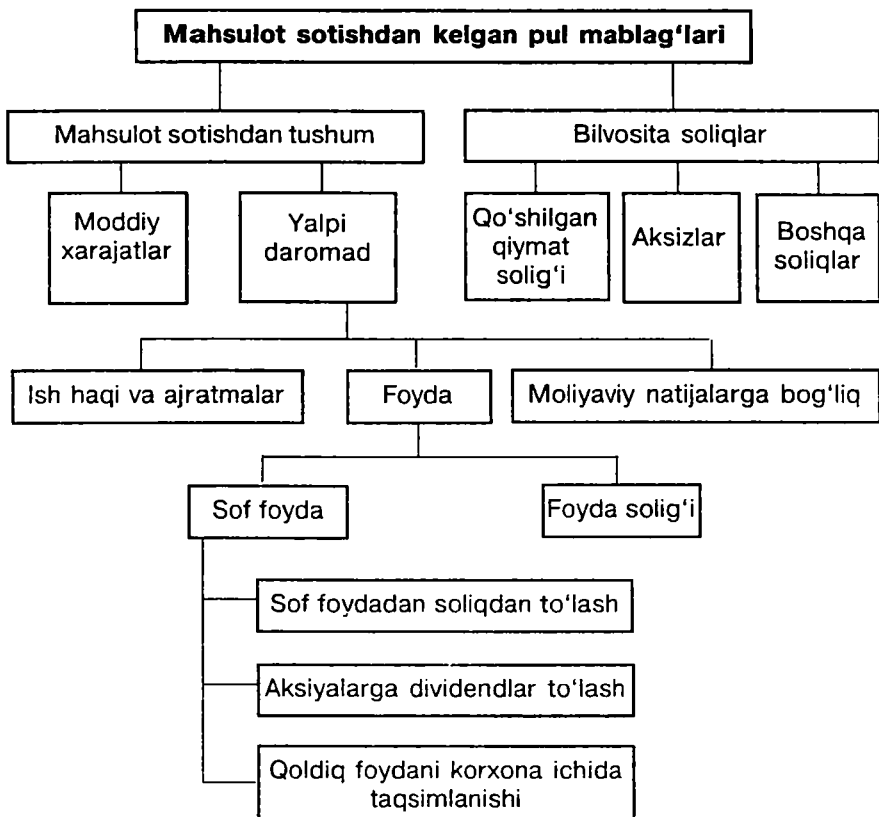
**Mahsulot sotishdan kelgan pul mablag'lari**

Mahsulot sotishdan tushum

Bilvosita soliqlar

Moddiy xarajatlar

Yalpi daromad

Qo'shilgan qiymat solig'i

Aksizlar

Boshqa soliqlar

Ish haqi va ajratmalar

Foyda

Moliyaviy natijalarga bog'liq

Sof foyda

Foyda solig'i

Sof foydadan soliqdan to'lash

Aksiyalarga dividendlar to'lash

Qoldiq foydani korxona ichida taqsimlanishi